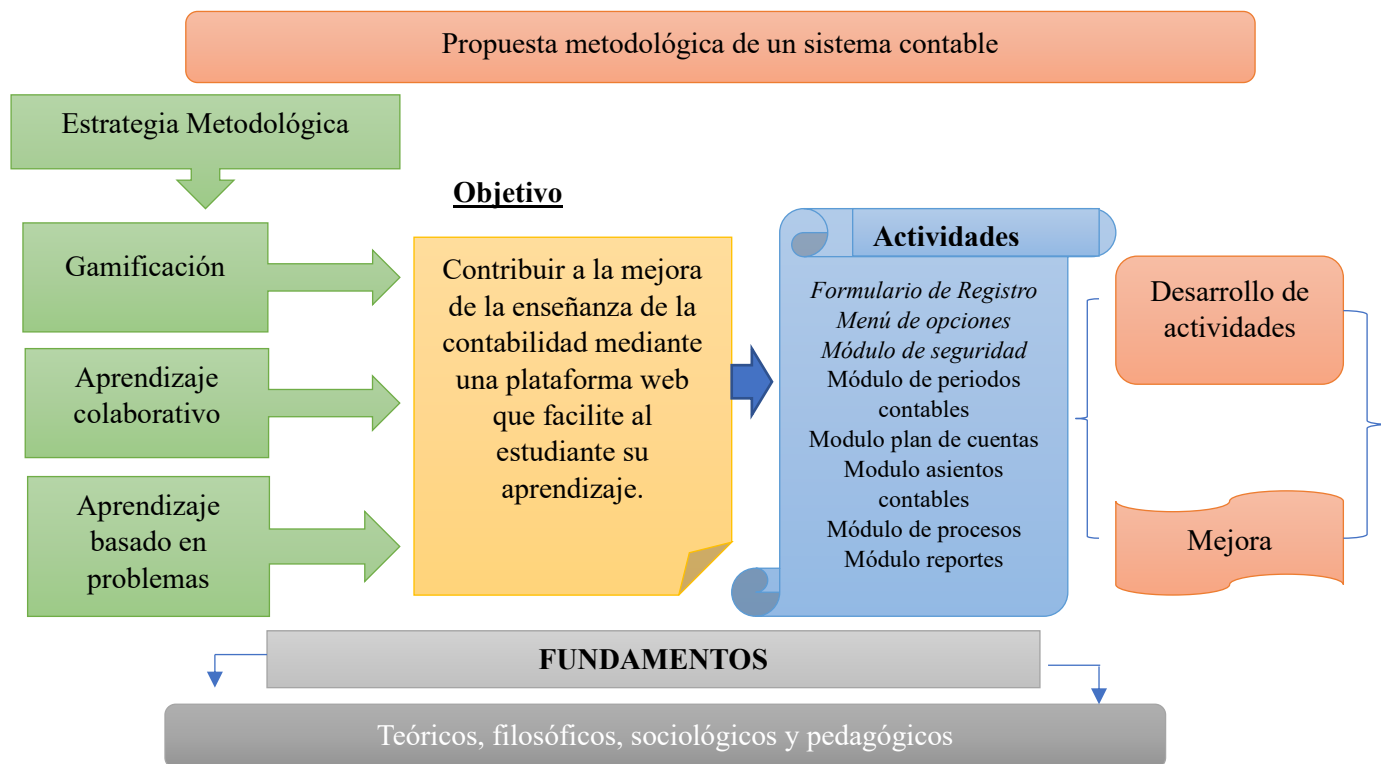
Propuesta metodológica de un sistema contable

Estrategia Metodológica

Objetivo

Gamificación

Aprendizaje colaborativo

Aprendizaje basado en problemas

Contribuir a la mejora de la enseñanza de la contabilidad mediante una plataforma web que facilite al estudiante su aprendizaje.

Actividades

*Formulario de Registro*
*Menú de opciones*
*Módulo de seguridad*
Módulo de periodos contables
Modulo plan de cuentas
Modulo asientos contables
Módulo de procesos
Módulo reportes

Desarrollo de actividades

Mejora

FUNDAMENTOS

Teóricos, filosóficos, sociológicos y pedagógicos